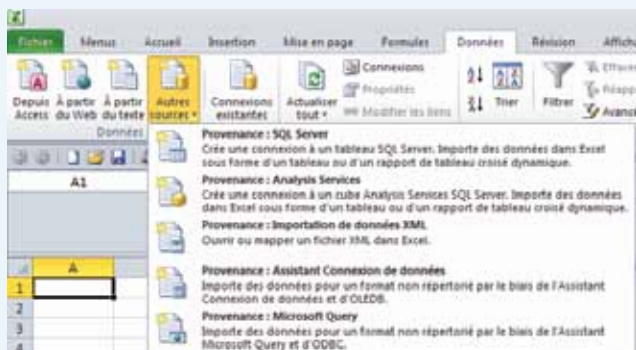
Fichier Menus Accueil Insertion Mise en page Formules Données Révision Affich

Depuis Access À partir du Web À partir du texte Autres sources Connexions existantes Actualiser tout Connexions Propriétés Modifier les liens Trier Filtrer Effacer Réappliquer Avancé

Données

A1

A

1
2
3
4

Provenance : SQL Server
Crée une connexion à un tableau SQL Server. Importe des données dans Excel sous forme d'un tableau ou d'un rapport de tableau croisé dynamique.

Provenance : Analysis Services
Crée une connexion à un cube Analysis Services SQL Server. Importe des données dans Excel sous forme d'un tableau ou d'un rapport de tableau croisé dynamique.

Provenance : Importation de données XML
Ouvrir ou mapper un fichier XML dans Excel.

Provenance : Assistant Connexion de données
Importe des données pour un format non répertorié par le biais de l'Assistant Connexion de données et d'OLEDB.

Provenance : Microsoft Query
Importe des données pour un format non répertorié par le biais de l'Assistant Microsoft Query et d'ODBC.